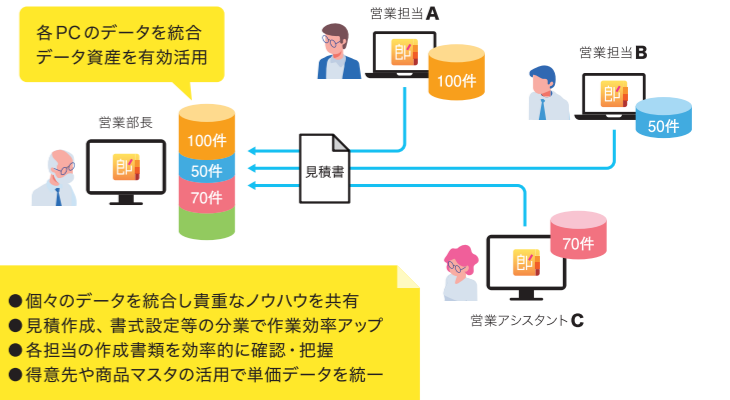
各PCのデータを統合
データ資産を有効活用

営業担当A

100件

営業担当B

50件

営業部長

100件

50件

70件

見積書

70件

営業アシスタントC

●個々のデータを統合し貴重なノウハウを共有
●見積作成、書式設定等の分業で作業効率アップ
●各担当の作成書類を効率的に確認・把握
●得意先や商品マスタの活用で単価データを統一